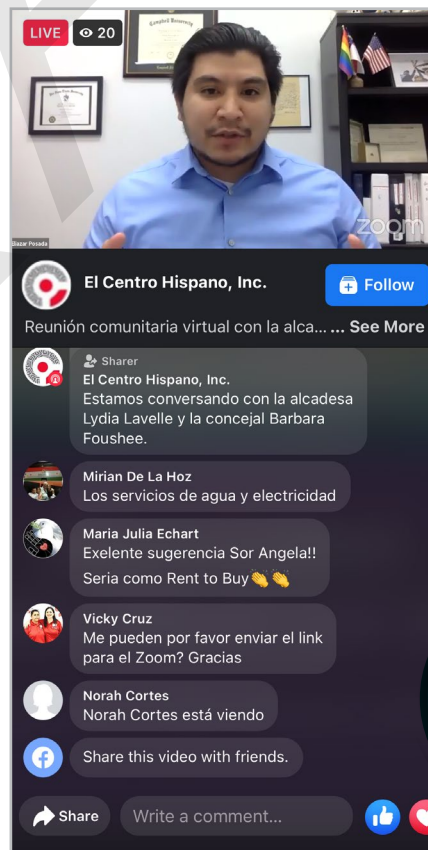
LIVE 20

Campbell University

Eliazar Posada

zoom

El Centro Hispano, Inc.

Follow

Reunión comunitaria virtual con la alca... ... See More

Sharer
El Centro Hispano, Inc.
Estamos conversando con la alcadesa Lydia Lavelle y la concejal Barbara Foushee.

Mirian De La Hoz
Los servicios de agua y electricidad

Maria Julia Echart
Exelente sugerencia Sor Angela!!
Seria como Rent to Buy👏👏

Vicky Cruz
Me pueden por favor enviar el link para el Zoom? Gracias

Norah Cortes
Norah Cortes está viendo

Share this video with friends.

Share

Write a comment...